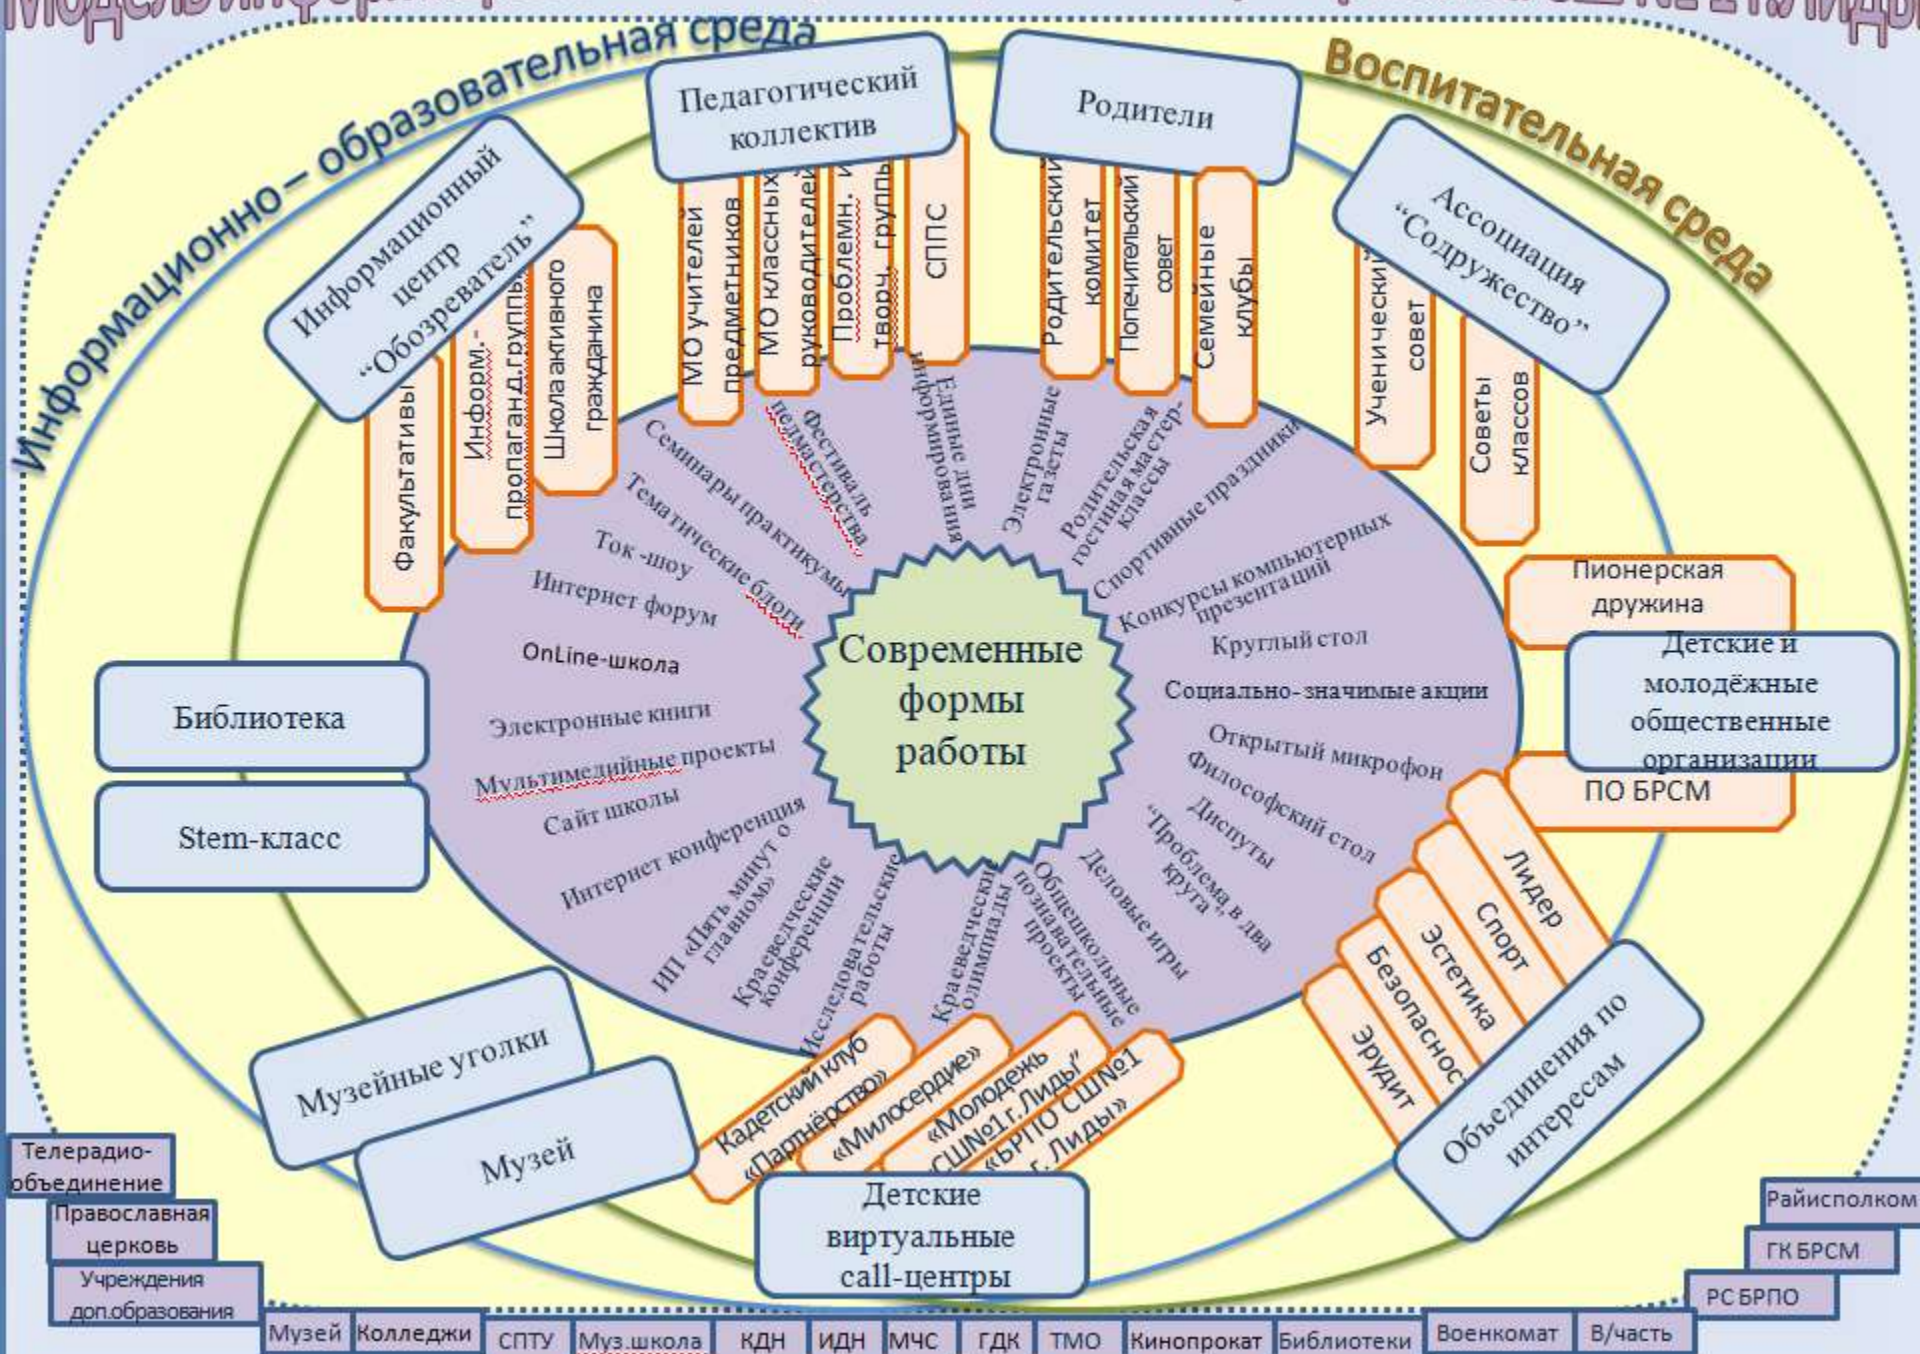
Модель информ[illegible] Лиды

Информационно – образовательная среда

Воспитательная среда

Педагогический коллектив

Родители

Информационный центр "Обозреватель"

Ассоциация "Содружество"

МО учителей предметников

МО классных руководителей

Проблемн. и творч. группы

СППС

Родительский комитет

Попечительский совет

Семейные клубы

Ученический совет

Советы классов

Факультативы

Информ.-пропаганд.группы

Школа активного гражданина

Семинары практикумы

Фестиваль педмастерства

Единые дни информирования

Электронные газеты

Родительская гостиная мастер-классы

Спортивные праздники

Тематические блоги

Ток -шоу

Интернет форум

OnLine-школа

Электронные книги

Мультимедийные проекты

Сайт школы

Интернет конференции

ИП «Пять минут о главном»

Краеведческие конференции

Исследовательские работы

Краеведческие олимпиады

Общешкольные познавательные проекты

Деловые игры

"Проблема в два круга"

Диспуты

Философский стол

Открытый микрофон

Социально-значимые акции

Круглый стол

Конкурсы компьютерных презентаций

Современные формы работы

Пионерская дружина

Детские и молодёжные общественные организации

ПО БРСМ

Лидер

Спорт

Эстетика

Безопаснос

Эрудит

Объединения по интересам

Библиотека

Stem-класс

Музейные уголки

Музей

Кадетский клуб «Партнёрство»

«Милосердие»

«Молодежь СШ№1 г.Лиды"

«БРПО СШ№1 г. Лиды»

Детские виртуальные call-центры

Телерадио-объединение

Православная церковь

Учреждения доп.образования

Райисполком

ГК БРСМ

РС БРПО

Музей

Колледжи

СПТУ

Муз.школа

КДН

ИДН

МЧС

ГДК

ТМО

Кинопрокат

Библиотеки

Военкомат

В/часть